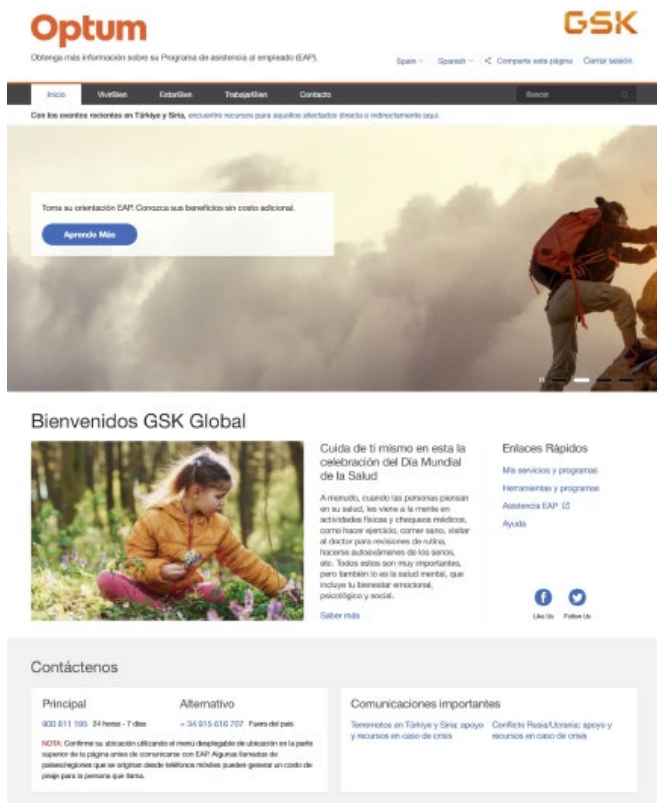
Optum

GSK

Obtenga más información sobre su Programa de asistencia al empleado (EAP).

Spain Spanish Comparte esta página Cerrar sesión

Inicio VivirBien EstarBien TrabajarBien Contacto Buscar

Con los eventos recientes en Türkiye y Siria, encuentre recursos para aquellos afectados directa o indirectamente aquí.

Toma su orientación EAP. Conozca sus beneficios sin costo adicional.

Aprende Más

Bienvenidos GSK Global

Cuida de ti mismo en esta la celebración del Día Mundial de la Salud

A menudo, cuando las personas piensan en su salud, les viene a la mente en actividades físicas y chequeos médicos, como hacer ejercicio, comer sano, visitar al doctor para revisiones de rutina, hacerse autoexámenes de los senos, etc. Todos estos son muy importantes, pero también lo es la salud mental, que incluye tu bienestar emocional, psicológico y social.

Saber más

Enlaces Rápidos

Mis servicios y programas

Herramientas y programas

Asistencia EAP

Ayuda

Like Us Follow Us

Contáctenos

Principal

900 811 195 24 horas - 7 días

Alternativo

+ 34 915 616 707 Fuera del país

NOTA: Confirme su ubicación utilizando el menú desplegable de ubicación en la parte superior de la página antes de comunicarse con EAP. Algunas llamadas de países/regiones que se originan desde teléfonos móviles pueden generar un costo de peaje para la persona que llama.

Comunicaciones importantes

Terremotos en Türkiye y Siria: apoyo y recursos en caso de crisis

Conflicto Rusia/Ucrania: apoyo y recursos en caso de crisis